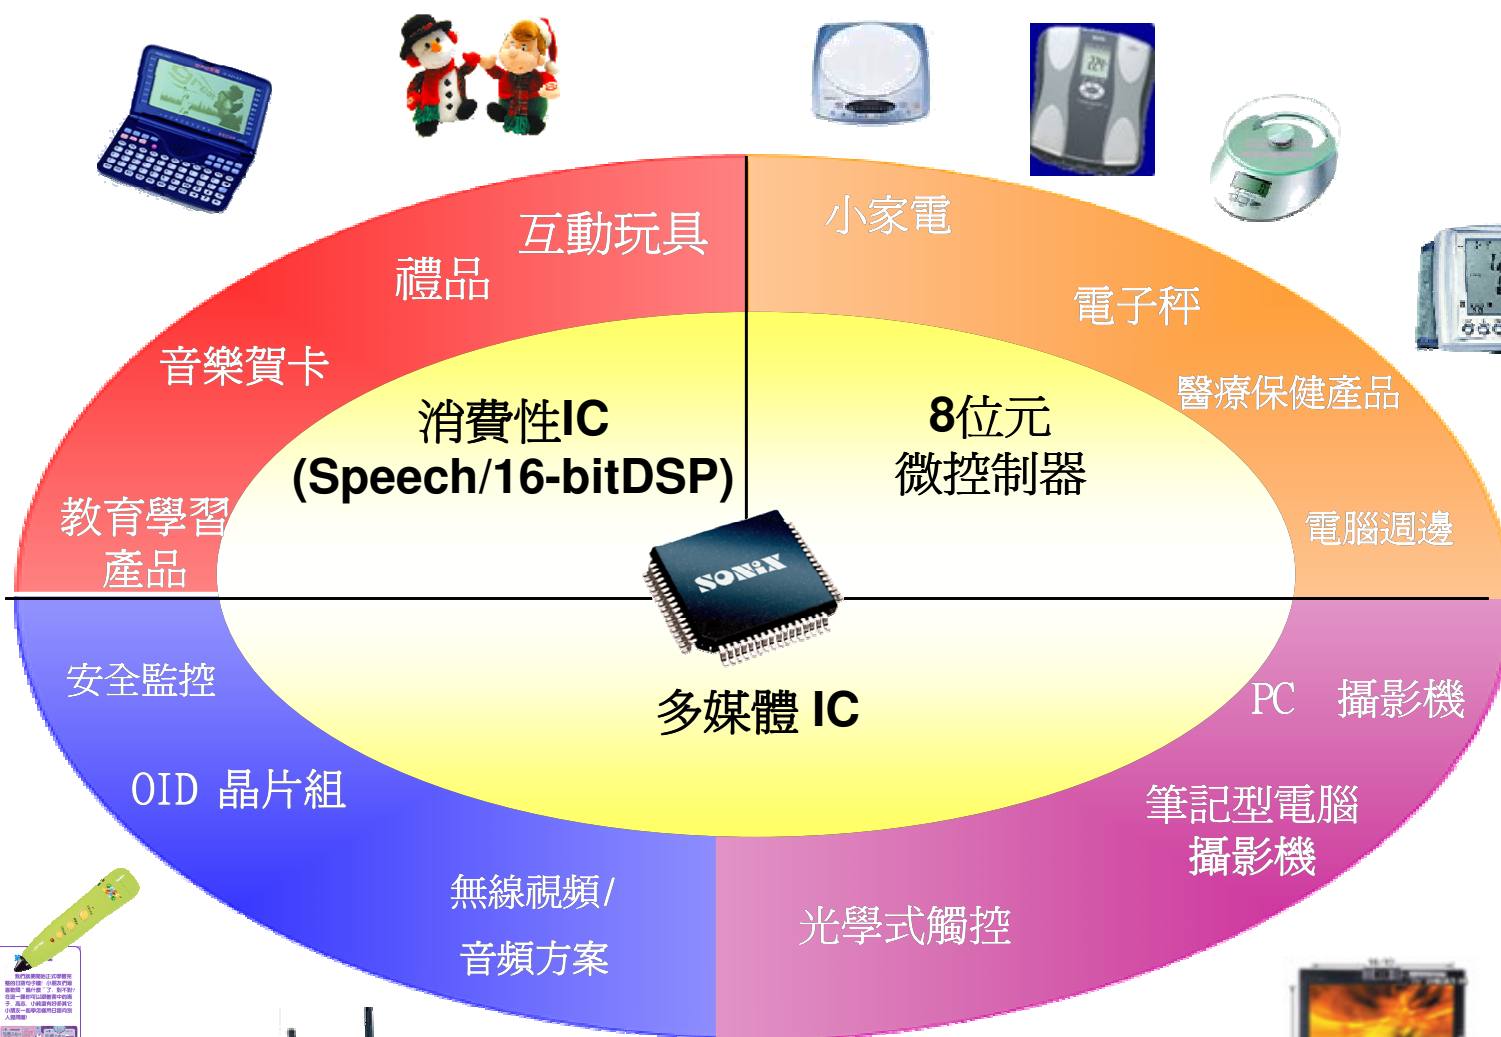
互動玩具

禮品

音樂賀卡

教育學習產品

消費性IC
(Speech/16-bitDSP)

小家電

電子秤

醫療保健產品

電腦週邊

8位元
微控制器

SONiX

多媒體 IC

安全監控

OID 晶片組

無線視頻/
音頻方案

光學式觸控

PC 攝影機

筆記型電腦
攝影機